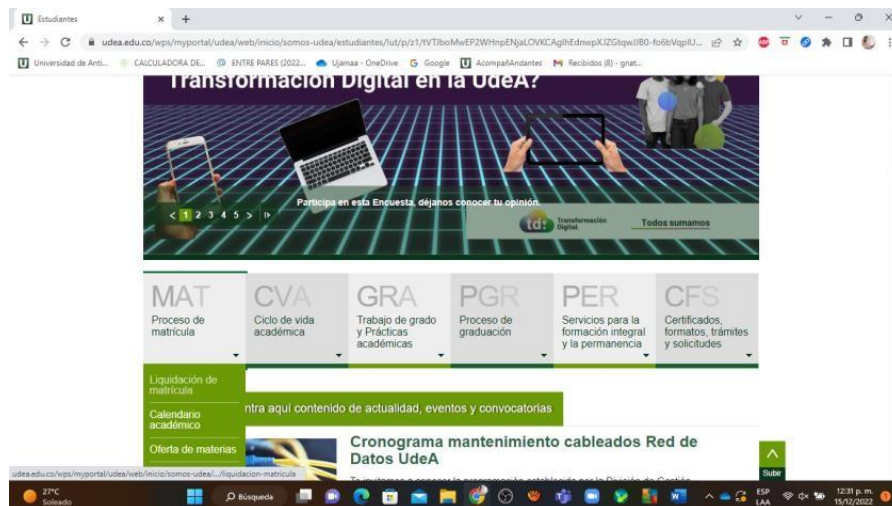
Estudiantes × +

udea.edu.co/wps/myportal/udea/web/inicio/somos-udea/estudiantes/!ut/p/z1/tVTJboMwEP2WHnpENjaLOVKCAglhEdnwpXJZGtqwJIB0-fo6bVqplU...

Universidad de Anti... CALCULADORA DE... ENTRE PARES (2022... Ujamaa - OneDrive Google AcompañAndantes Recibidos (8) - gnat...

Transformación Digital en la UdeA?

< 1 2 3 4 5 >

Participa en esta Encuesta, déjanos conocer tu opinión.

td: Transformación Digital

Todos sumamos

MAT
Proceso de matrícula

CVA
Ciclo de vida académica

GRA
Trabajo de grado y Prácticas académicas

PGR
Proceso de graduación

PER
Servicios para la formación integral y la permanencia

CFS
Certificados, formatos, trámites y solicitudes

Liquidación de matrícula

Calendario académico

Oferta de materias

ntra aquí contenido de actualidad, eventos y convocatorias

Cronograma mantenimiento cableados Red de Datos UdeA

Subir

udea.edu.co/wps/myportal/udea/web/inicio/somos-udea/.../liquidacion-matricula

27°C Soleado

Búsqueda

ESP LAA

12:31 p. m. 15/12/2022